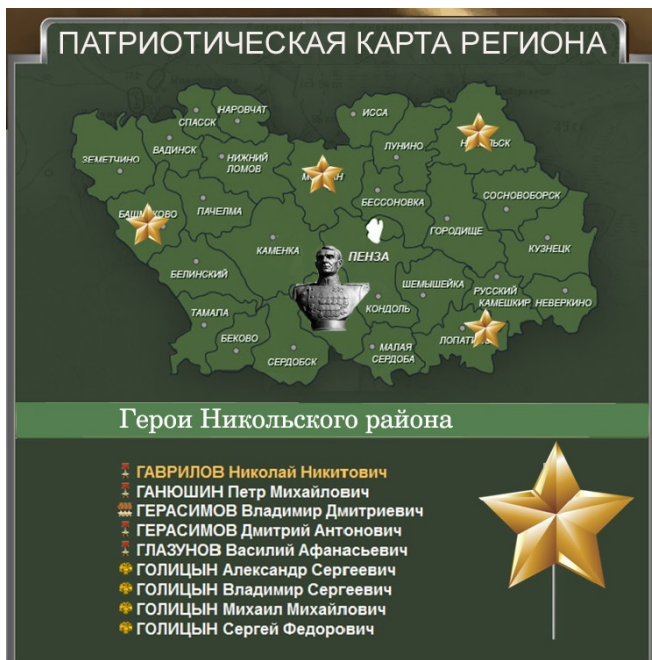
ПАТРИОТИЧЕСКАЯ КАРТА РЕГИОНА

НАРОВЧАТ
ИССА
СПАССК
ЗЕМЕТЧИНО
ВАДИНСК
НИЖНИЙ ЛОМОВ
ЛУНИНО
Н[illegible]ЬСК
М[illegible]Н
БЕССОНОВКА
СОСНОВОБОРСК
БАШ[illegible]ОВО
ПАЧЕЛМА
ГОРОДИЩЕ
КАМЕНКА
ПЕНЗА
КУЗНЕЦК
БЕЛИНСКИЙ
ШЕМЫШЕЙКА
РУССКИЙ КАМЕШКИР
НЕВЕРКИНО
ТАМАЛА
КОНДОЛЬ
БЕКОВО
ЛОПАТ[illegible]
СЕРДОБСК
МАЛАЯ СЕРДОБА

Герои Никольского района

ГАВРИЛОВ Николай Никитович
ГАНЮШИН Петр Михайлович
ГЕРАСИМОВ Владимир Дмитриевич
ГЕРАСИМОВ Дмитрий Антонович
ГЛАЗУНОВ Василий Афанасьевич
ГОЛИЦЫН Александр Сергеевич
ГОЛИЦЫН Владимир Сергеевич
ГОЛИЦЫН Михаил Михайлович
ГОЛИЦЫН Сергей Федорович